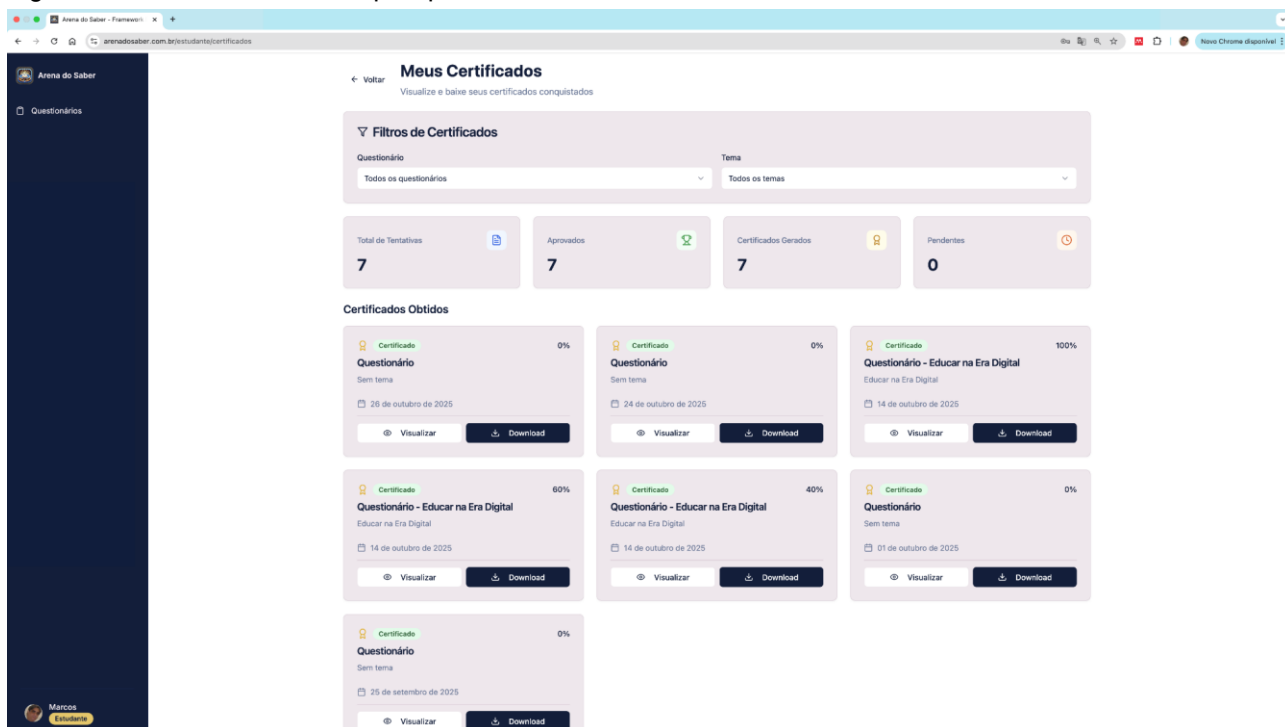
Arena do Saber - Framework

arenadosaber.com.br/estudante/certificados

Novo Chrome disponível

Arena do Saber

Questionários

← Voltar

Meus Certificados

Visualize e baixe seus certificados conquistados

Filtros de Certificados

Questionário

Todos os questionários

Tema

Todos os temas

Total de Tentativas

7

Aprovados

7

Certificados Gerados

7

Pendentes

0

Certificados Obtidos

Certificado 0%
Questionário
Sem tema
26 de outubro de 2025
Visualizar Download

Certificado 0%
Questionário
Sem tema
24 de outubro de 2025
Visualizar Download

Certificado 100%
Questionário - Educar na Era Digital
Educar na Era Digital
14 de outubro de 2025
Visualizar Download

Certificado 60%
Questionário - Educar na Era Digital
Educar na Era Digital
14 de outubro de 2025
Visualizar Download

Certificado 40%
Questionário - Educar na Era Digital
Educar na Era Digital
14 de outubro de 2025
Visualizar Download

Certificado 0%
Questionário
Sem tema
01 de outubro de 2025
Visualizar Download

Certificado 0%
Questionário
Sem tema
25 de setembro de 2025
Visualizar Download

Marcos
Estudante